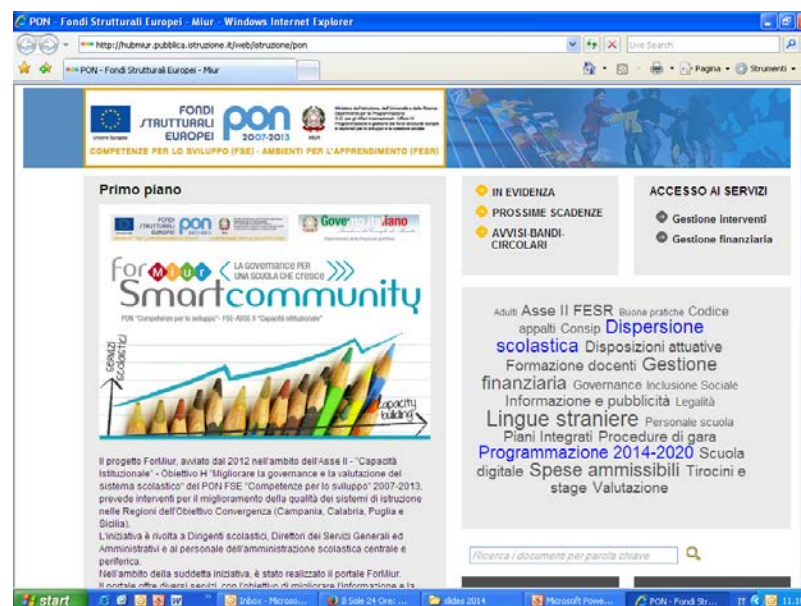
PON - Fondi Strutturali Europei - Miur - Windows Internet Explorer

http://hubmiur.pubblica.istruzione.it/web/istruzione/pon

Live Search

PON - Fondi Strutturali Europei - Miur

Pagina • Strumenti •

FONDI STRUTTURALI EUROPEI PON 2007-2013

COMPETENZE PER LO SVILUPPO (FSE) - AMBIENTI PER L'APPRENDIMENTO (FESR)

Primo piano

FONDI STRUTTURALI EUROPEI PON Governo Italiano

ForMiur LA GOVERNANCE PER UNA SCUOLA CHE CRESCE

Smartcommunity

PON "Competenze per lo sviluppo" - FSE-ASSE II "Capacità istituzionale"

SERVIZI SCOLASTICI

capacity building

Il progetto ForMiur, avviato dal 2012 nell'ambito dell'Asse II - "Capacità Istituzionale" - Obiettivo H "Migliorare la governance e la valutazione del sistema scolastico" del PON FSE "Competenze per lo sviluppo" 2007-2013, prevede interventi per il miglioramento della qualità dei sistemi di istruzione nelle Regioni dell'Obiettivo Convergenza (Campania, Calabria, Puglia e Sicilia).

L'iniziativa è rivolta a Dirigenti scolastici, Direttori dei Servizi Generali ed Amministrativi e al personale dell'amministrazione scolastica centrale e periferica.

Nell'ambito della suddetta iniziativa, è stato realizzato il portale ForMiur. Il portale offre diversi servizi, con l'obiettivo di migliorare l'informazione e la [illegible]

IN EVIDENZA
PROSSIME SCADENZE
AVVISI-BANDI-CIRCOLARI

ACCESSO AI SERVIZI
Gestione interventi
Gestione finanziaria

Adulti Asse II FESR Buone pratiche Codice appalti Consip Dispersione scolastica Disposizioni attuative Formazione docenti Gestione finanziaria Governance Inclusione Sociale Informazione e pubblicità Legalità Lingue straniere Personale scuola Piani Integrati Procedure di gara Programmazione 2014-2020 Scuola digitale Spese ammissibili Tirocini e stage Valutazione

Ricerca i documenti per parola chiave

start | Inbox - Microso... | Il Sole 24 Ore: ... | slides 2014 | Microsoft Powe... | PON - Fondi Str... | IT